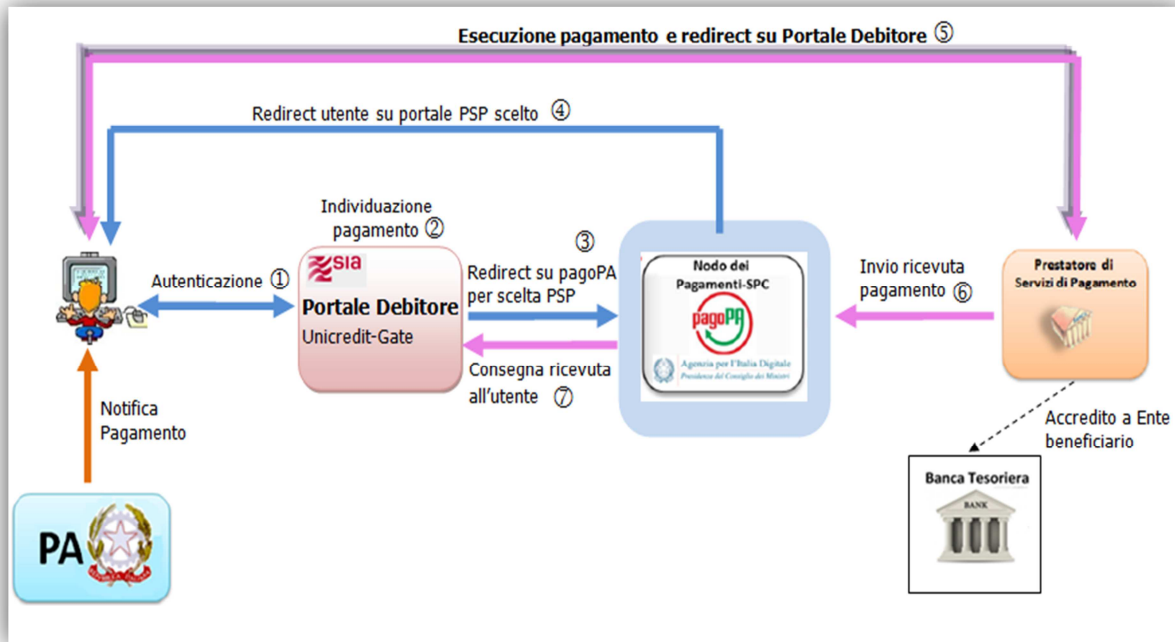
Esecuzione pagamento e redirect su Portale Debitore ⑤

Redirect utente su portale PSP scelto ④

Individuazione pagamento ②

Autenticazione ①

SIA

Portale Debitore

Unicredit-Gate

③

Redirect su pagoPA per scelta PSP

Consegna ricevuta all'utente ⑦

Nodo dei Pagamenti-SPC

pagoPA

Agenzia per l'Italia Digitale

Presidenza del Consiglio dei Ministri

Invio ricevuta pagamento ⑥

Prestatore di Servizi di Pagamento

Accredito a Ente beneficiario

Notifica Pagamento

PA

Banca Tesoriera

BANK